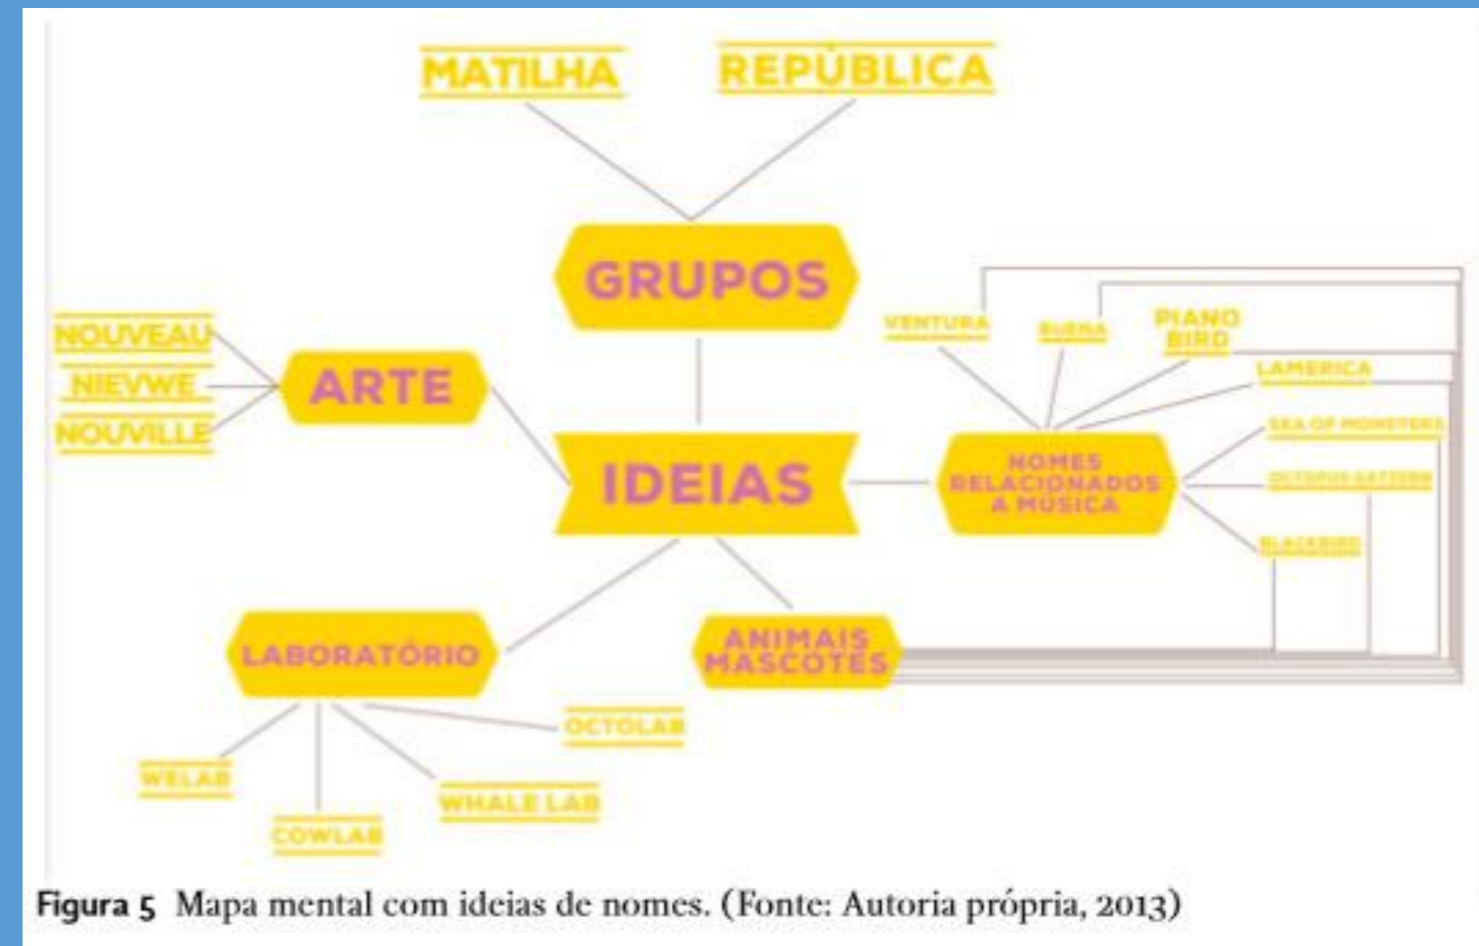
MATILHA

REPÚBLICA

GRUPOS

NOUVEAU

NIEVWE

NOUVILLE

ARTE

IDEIAS

VENTURA

BUENA

PIANO BIRD

LAMERICA

SEA OF MONSTERS

OCTOPUS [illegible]

BLACKBIRD

NOMES RELACIONADOS A MÚSICA

LABORATÓRIO

ANIMAIS MASCOTES

OCTOLAB

WELAB

WHALE LAB

COWLAB

Figura 5 Mapa mental com ideias de nomes. (Fonte: Autoria própria, 2013)